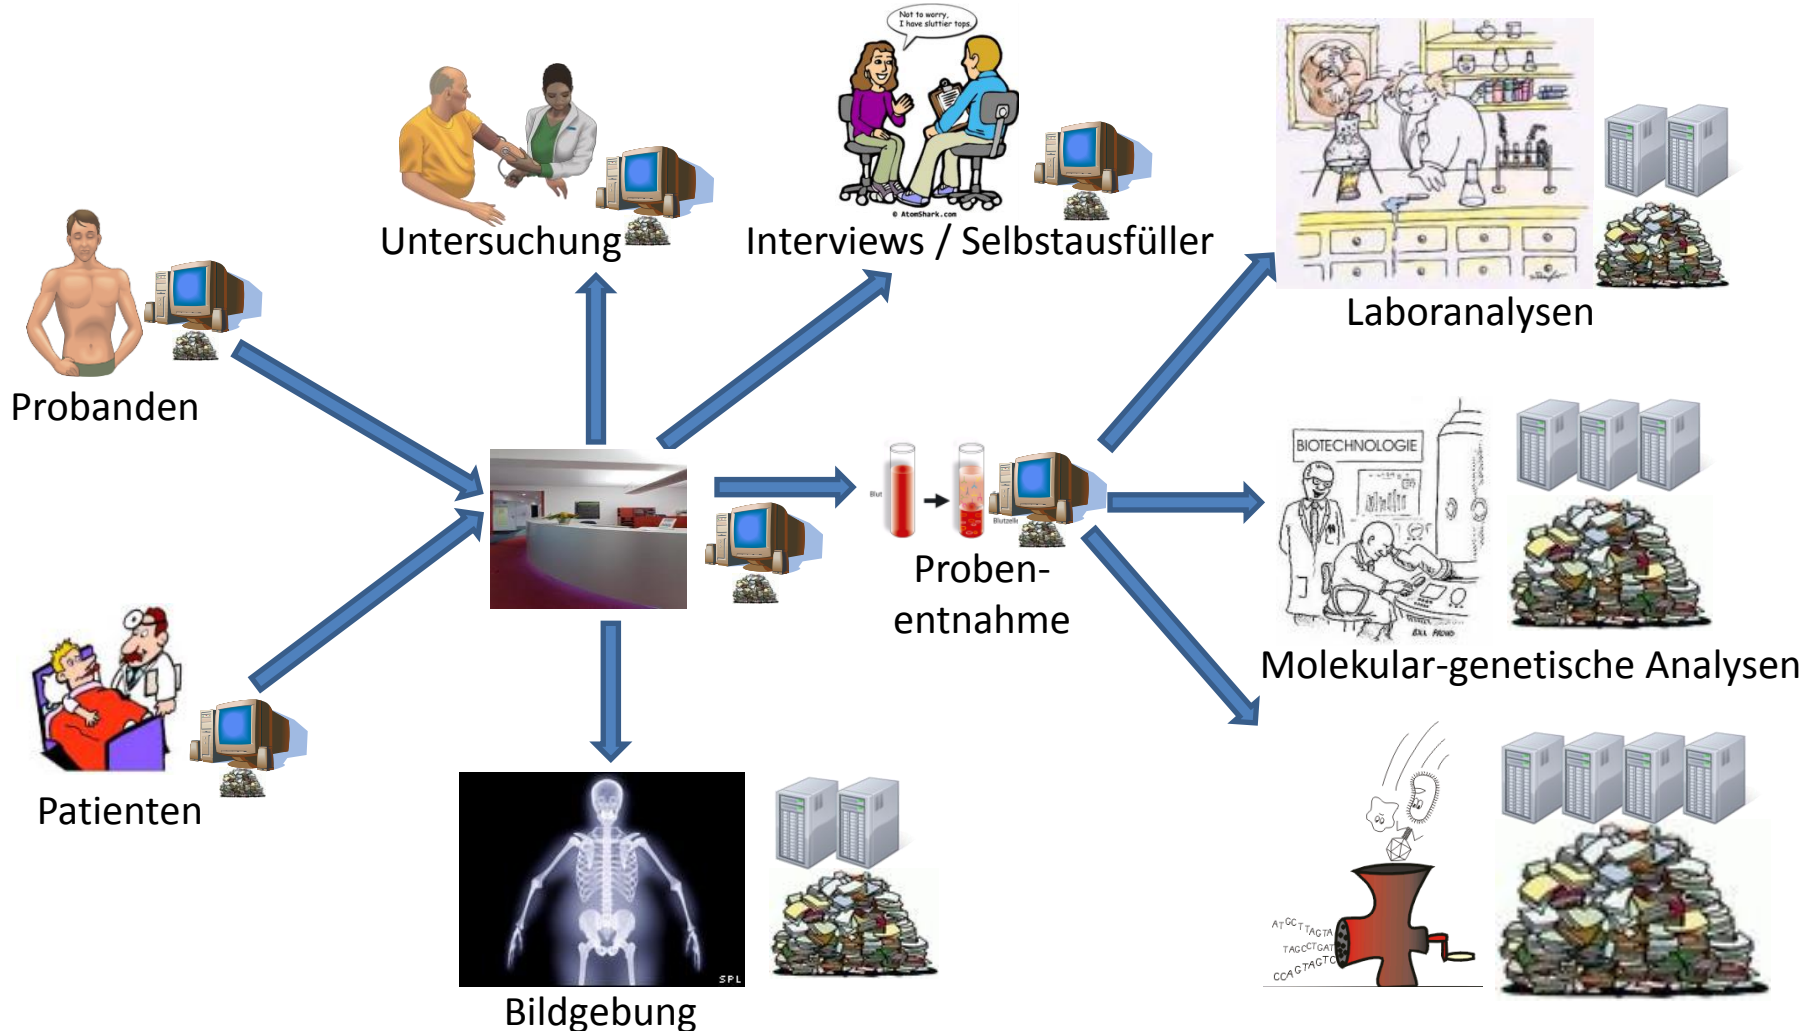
Not to worry, I have sluttier tops

© AtomShark.com

Untersuchung

Interviews / Selbstausfüller

Laboranalysen

Probanden

Blut

Blutzelle

Proben-entnahme

BIOTECHNOLOGIE

Molekular-genetische Analysen

Patienten

SPL

Bildgebung

ATGCTTAGTA
TAGCCTGAT
CCAGTAGTC